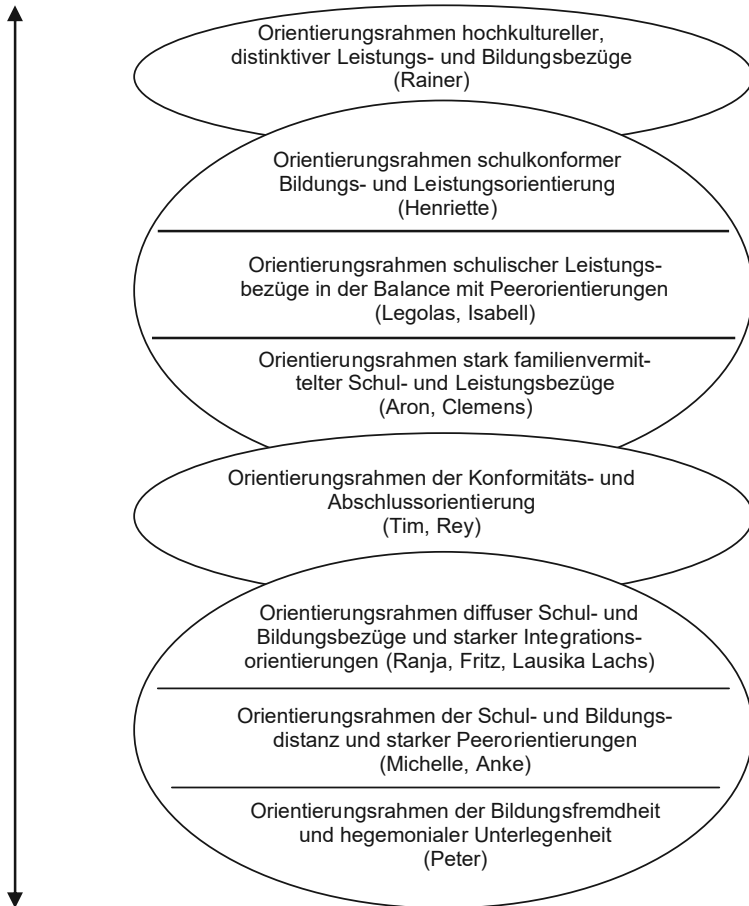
Orientierungsrahmen hochkultureller, distinktiver Leistungs- und Bildungsbezüge (Rainer)

Orientierungsrahmen schulkonformer Bildungs- und Leistungsorientierung (Henriette)

Orientierungsrahmen schulischer Leistungsbezüge in der Balance mit Peerorientierungen (Legolas, Isabell)

Orientierungsrahmen stark familienvermittelter Schul- und Leistungsbezüge (Aron, Clemens)

Orientierungsrahmen der Konformitäts- und Abschlussorientierung (Tim, Rey)

Orientierungsrahmen diffuser Schul- und Bildungsbezüge und starker Integrationsorientierungen (Ranja, Fritz, Lausika Lachs)

Orientierungsrahmen der Schul- und Bildungsdistanz und starker Peerorientierungen (Michelle, Anke)

Orientierungsrahmen der Bildungsfremdheit und hegemonialer Unterlegenheit (Peter)